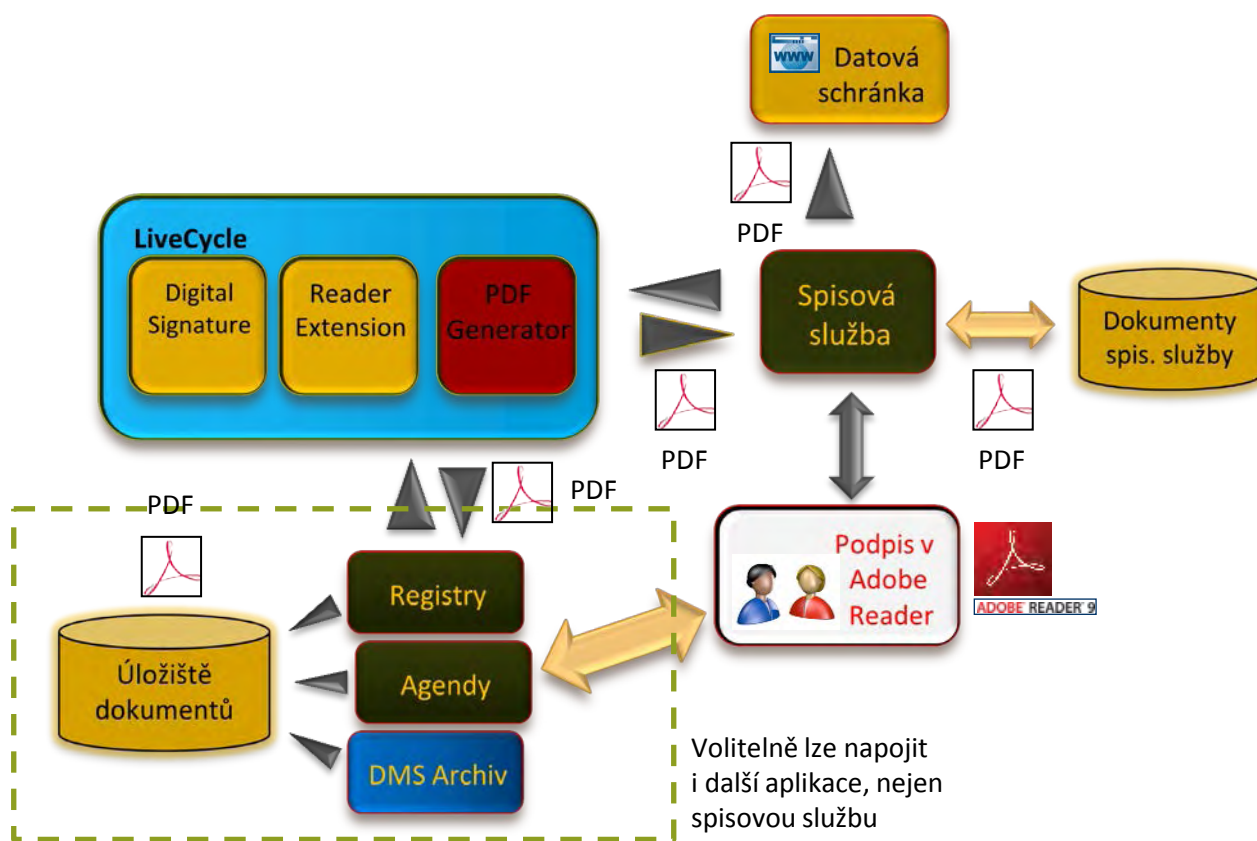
www Datová schránka

PDF

LiveCycle

Digital Signature

Reader Extension

PDF Generator

Spisová služba

Dokumenty spis. služby

PDF

PDF

PDF

PDF

Registry

Agendy

DMS Archiv

Úložiště dokumentů

Podpis v Adobe Reader

ADOBE READER 9

Volitelně lze napojit i další aplikace, nejen spisovou službu